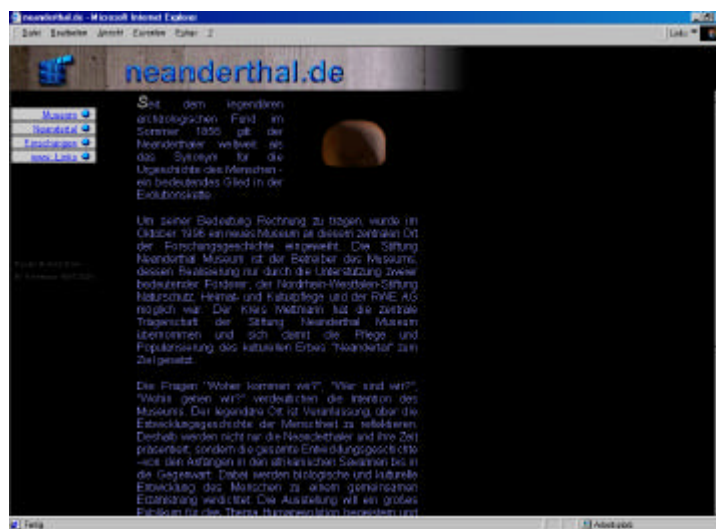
neanderthal.de - Microsoft Internet Explorer

Datei Bearbeiten Ansicht Favoriten Extras ?

Links

neanderthal.de

Museum
Neandertal
Forschungen
www-Links

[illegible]
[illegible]

Seit dem legendären archäologischen Fund im Sommer 1856 gilt der Neanderthaler weltweit als das Synonym für die Urgeschichte des Menschen - ein bedeutendes Glied in der Evolutionskette.

Um seiner Bedeutung Rechnung zu tragen, wurde im Oktober 1996 ein neues Museum an diesem zentralen Ort der Forschungsgeschichte eingeweiht. Die Stiftung Neanderthal Museum ist der Betreiber des Museums, dessen Realisierung nur durch die Unterstützung zweier bedeutender Förderer, der Nordrhein-Westfalen-Stiftung Naturschutz, Heimat- und Kulturpflege und der RWE AG möglich war. Der Kreis Mettmann hat die zentrale Trägerschaft der Stiftung Neanderthal Museum übernommen und sich damit die Pflege und Popularisierung des kulturellen Erbes "Neandertal" zum Ziel gesetzt.

Die Fragen "Woher kommen wir?", "Wer sind wir?", "Wohin gehen wir?" verdeutlichen die Intention des Museums. Der legendäre Ort ist Veranlassung, über die Entwicklungsgeschichte der Menschheit zu reflektieren. Deshalb werden nicht nur die Neanderthaler und ihre Zeit präsentiert, sondern die gesamte Entwicklungsgeschichte - von den Anfängen in den afrikanischen Savannen bis in die Gegenwart. Dabei werden biologische und kulturelle Entwicklung des Menschen zu einem gemeinsamen Erzählstrang verdichtet. Die Ausstellung will ein großes Publikum für das Thema Humanevolution begeistern und

Fertig

Arbeitsplatz